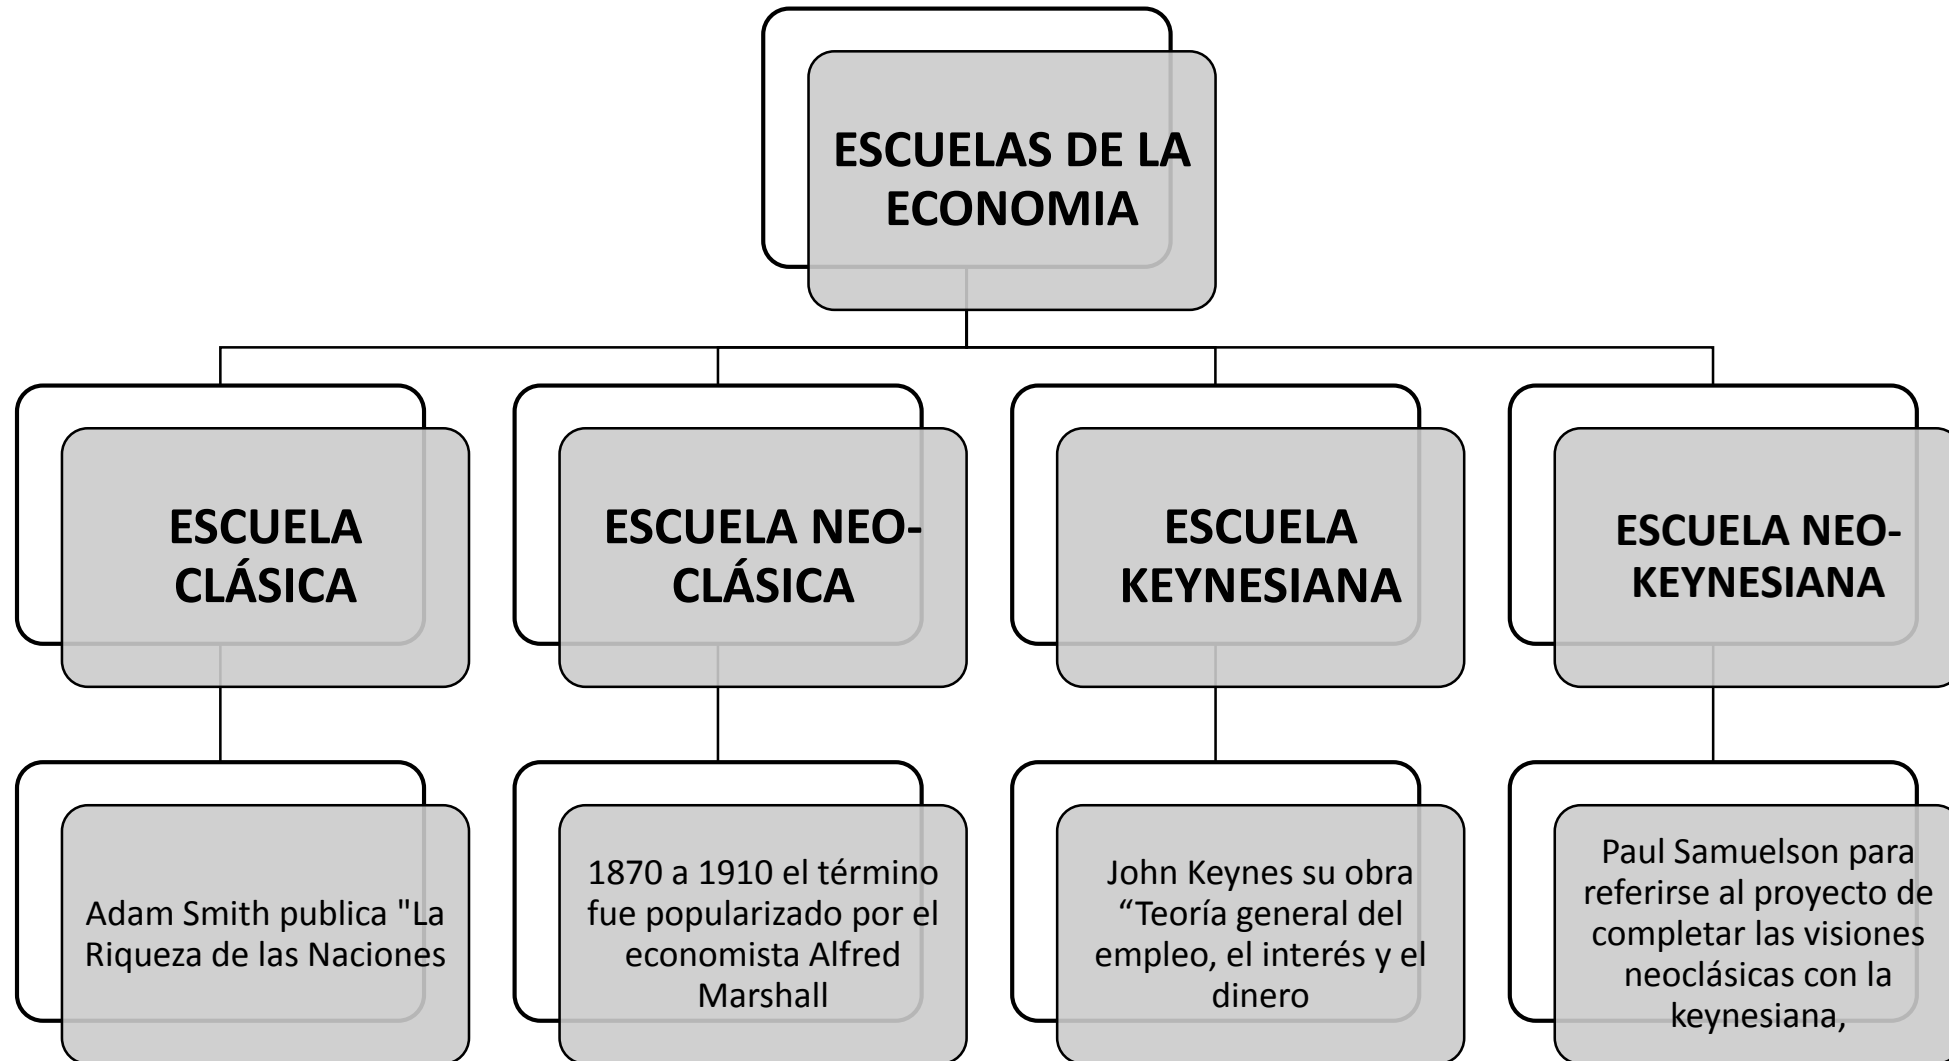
ESCUELAS DE LA ECONOMIA

ESCUELA CLÁSICA

Adam Smith publica "La Riqueza de las Naciones

ESCUELA NEO-CLÁSICA

1870 a 1910 el término fue popularizado por el economista Alfred Marshall

ESCUELA KEYNESIANA

John Keynes su obra “Teoría general del empleo, el interés y el dinero

ESCUELA NEO-KEYNESIANA

Paul Samuelson para referirse al proyecto de completar las visiones neoclásicas con la keynesiana,